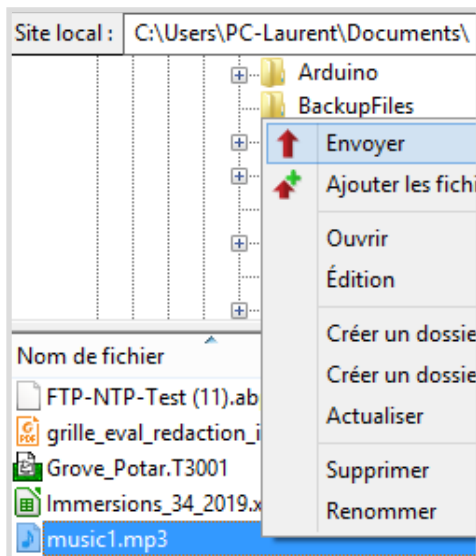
Site local : C:\Users\PC-Laurent\Documents\

Arduino
BackupFiles

Envoyer
Ajouter les fichi
Ouvrir
Édition
Créer un dossie
Créer un dossie
Actualiser
Supprimer
Renommer

Nom de fichier
FTP-NTP-Test (11).ab
grille_eval_redaction_i
Grove_Potar.T3001
Immersions_34_2019.x
music1.mp3